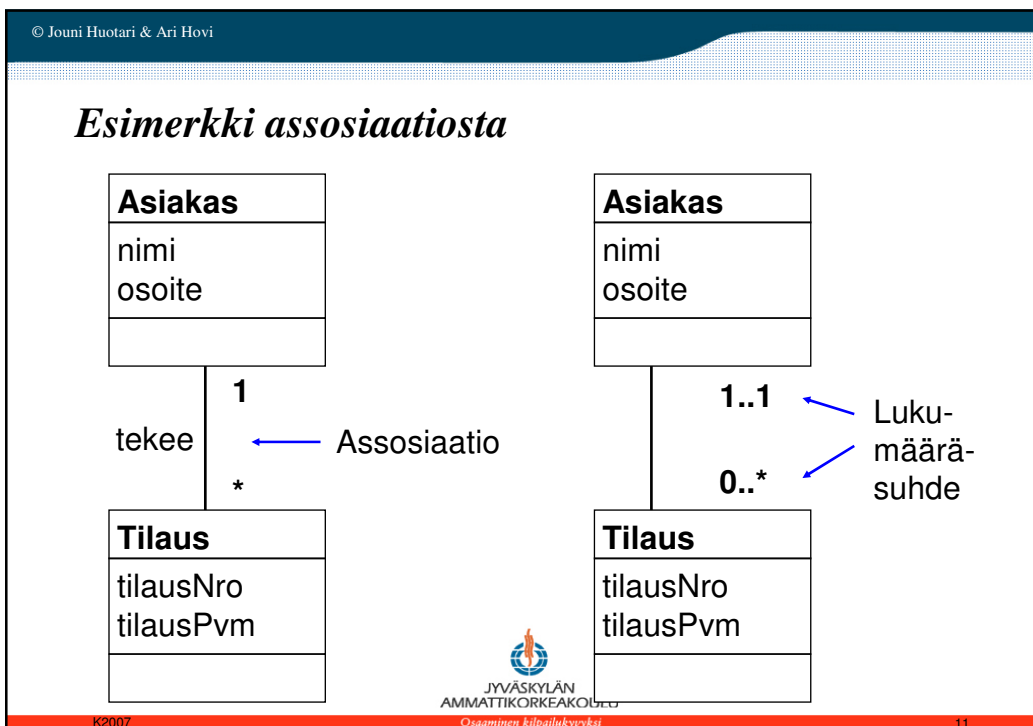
© Jouni Huotari & Ari Hovi

Esimerkki assosiaatiosta

Asiakas
nimi
osoite

1
tekee
*

Assosiaatio

Tilaus
tilausNro
tilausPvm

Asiakas
nimi
osoite

1..1
0..*

Lukumääräsuhde

Tilaus
tilausNro
tilausPvm

JYVÄSKYLÄN AMMATTIKORKEAKOULU

K2007
Osaaminen kilpailukyvyksi
11